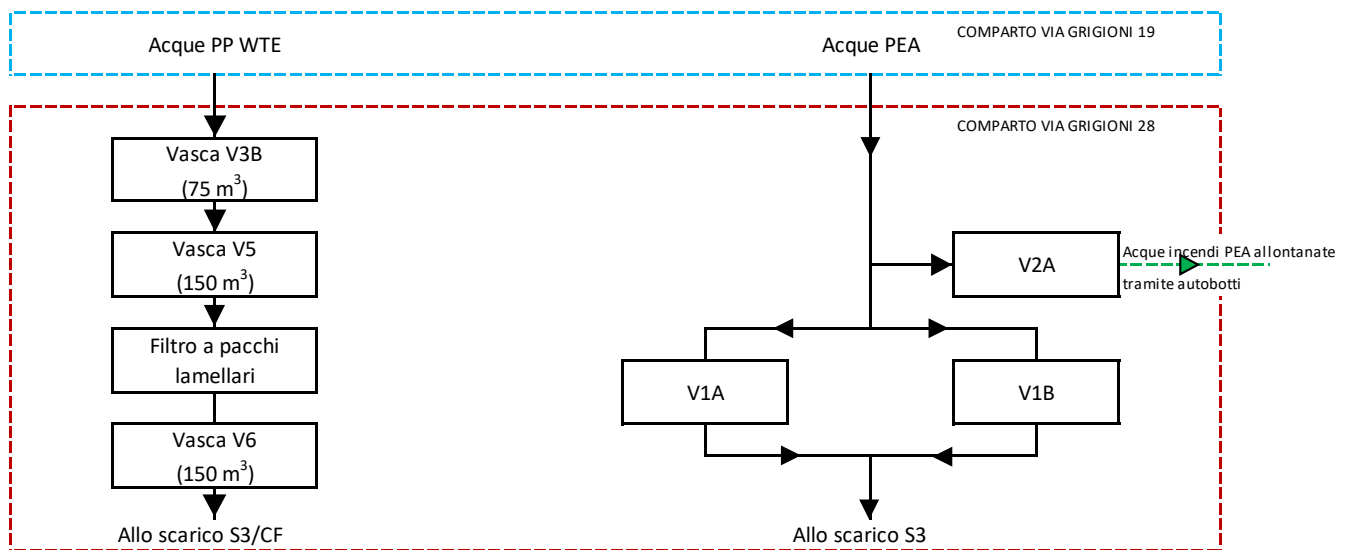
Acque PP WTE

Acque PEA

COMPARTO VIA GRIGIONI 19

COMPARTO VIA GRIGIONI 28

Vasca V3B
(75 m$^3$)

Vasca V5
(150 m$^3$)

Filtro a pacchi lamellari

Vasca V6
(150 m$^3$)

Allo scarico S3/CF

V2A

Acque incendi PEA allontanate tramite autobotti

V1A

V1B

Allo scarico S3